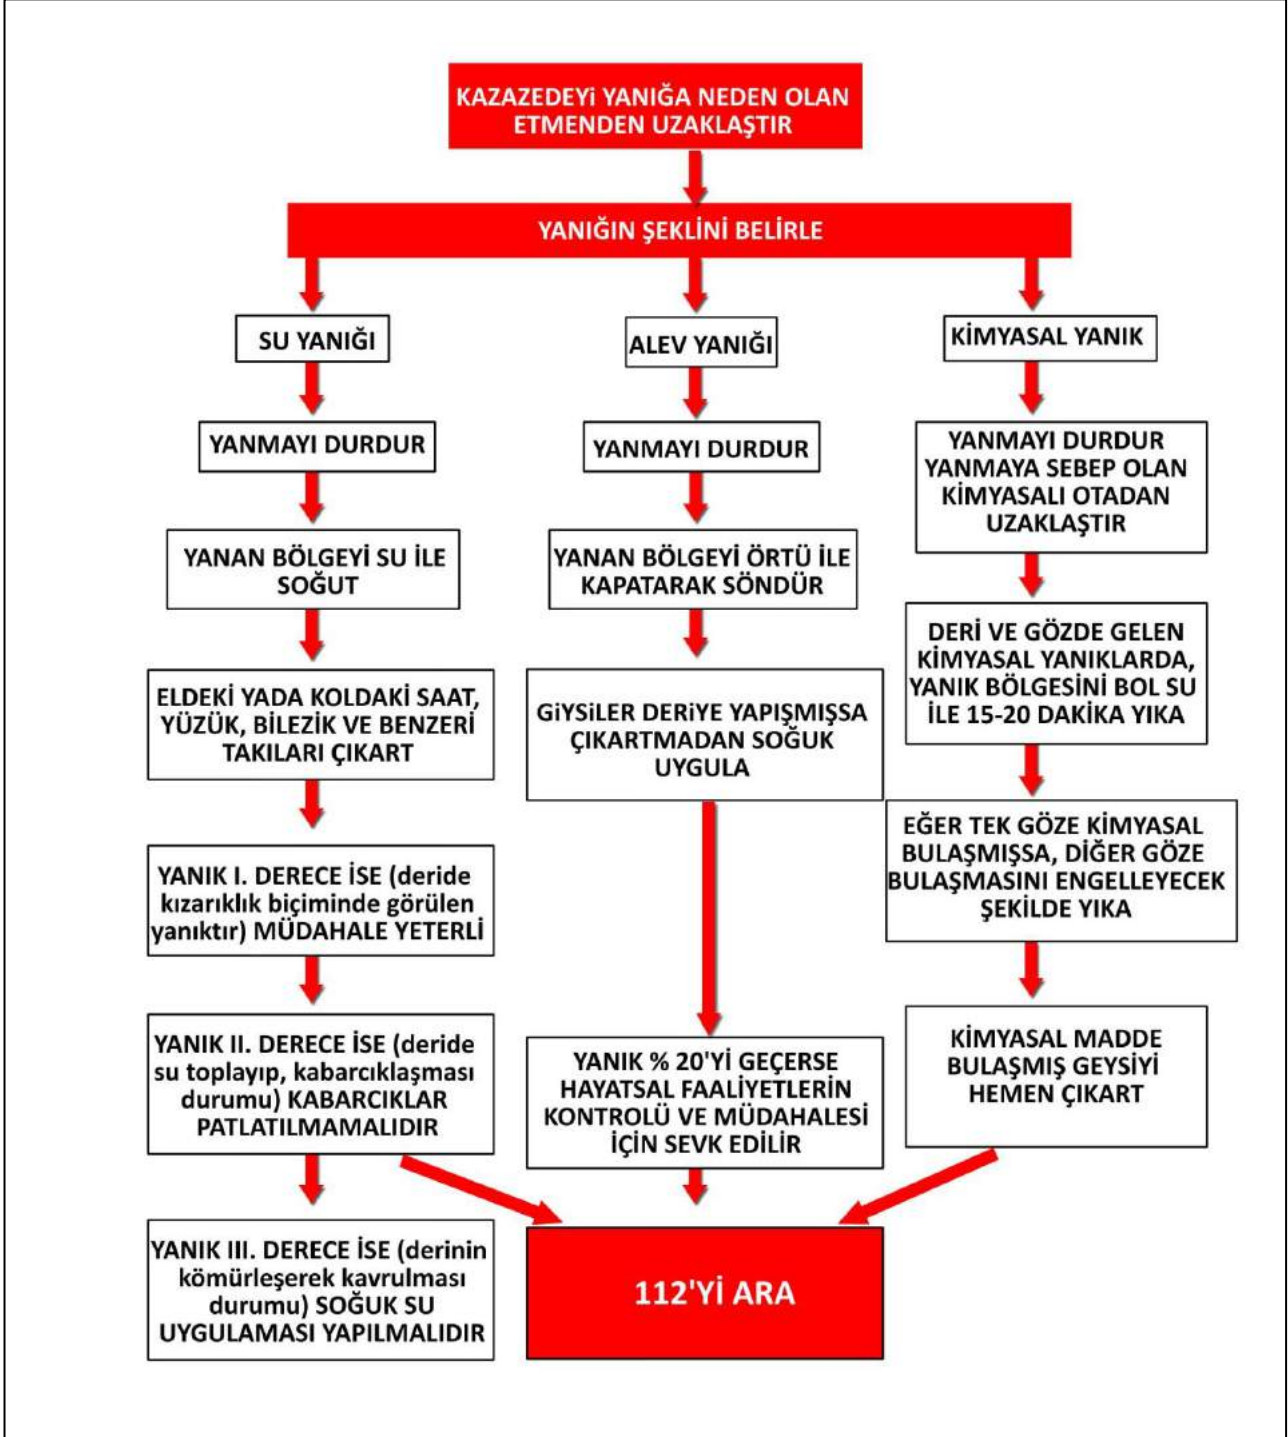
KAZAZEDEYİ YANIĞA NEDEN OLAN ETMENDEN UZAKLAŞTIR

YANIĞIN ŞEKLİNİ BELİRLE

SU YANIĞI

YANMAYI DURDUR

YANAN BÖLGEYİ SU İLE SOĞUT

ELDEKİ YADA KOLDAKİ SAAT, YÜZÜK, BİLEZİK VE BENZERİ TAKILARI ÇIKART

YANIK I. DERECE İSE (deride kızarıklık biçiminde görülen yanıktır) MÜDAHALE YETERLİ

YANIK II. DERECE İSE (deride su toplayıp, kabarcıklaşması durumu) KABARCIKLAR PATLATILMAMALIDIR

YANIK III. DERECE İSE (derinin kömürleşerek kavrulması durumu) SOĞUK SU UYGULAMASI YAPILMALIDIR

ALEV YANIĞI

YANMAYI DURDUR

YANAN BÖLGEYİ ÖRTÜ İLE KAPATARAK SÖNDÜR

GİYSİLER DERİYE YAPIŞMIŞSA ÇIKARTMADAN SOĞUK UYGULA

YANIK % 20'Yİ GEÇERSE HAYATSAL FAALİYETLERİN KONTROLÜ VE MÜDAHALESİ İÇİN SEVK EDİLİR

KİMYASAL YANIK

YANMAYI DURDUR YANMAYA SEBEP OLAN KİMYASALI OTADAN UZAKLAŞTIR

DERİ VE GÖZDE GELEN KİMYASAL YANIKLARDA, YANIK BÖLGESİNİ BOL SU İLE 15-20 DAKİKA YIKA

EĞER TEK GÖZE KİMYASAL BULAŞMIŞSA, DİĞER GÖZE BULAŞMASINI ENGELLEYECEK ŞEKİLDE YIKA

KİMYASAL MADDE BULAŞMIŞ GEYSİYİ HEMEN ÇIKART

112'Yİ ARA